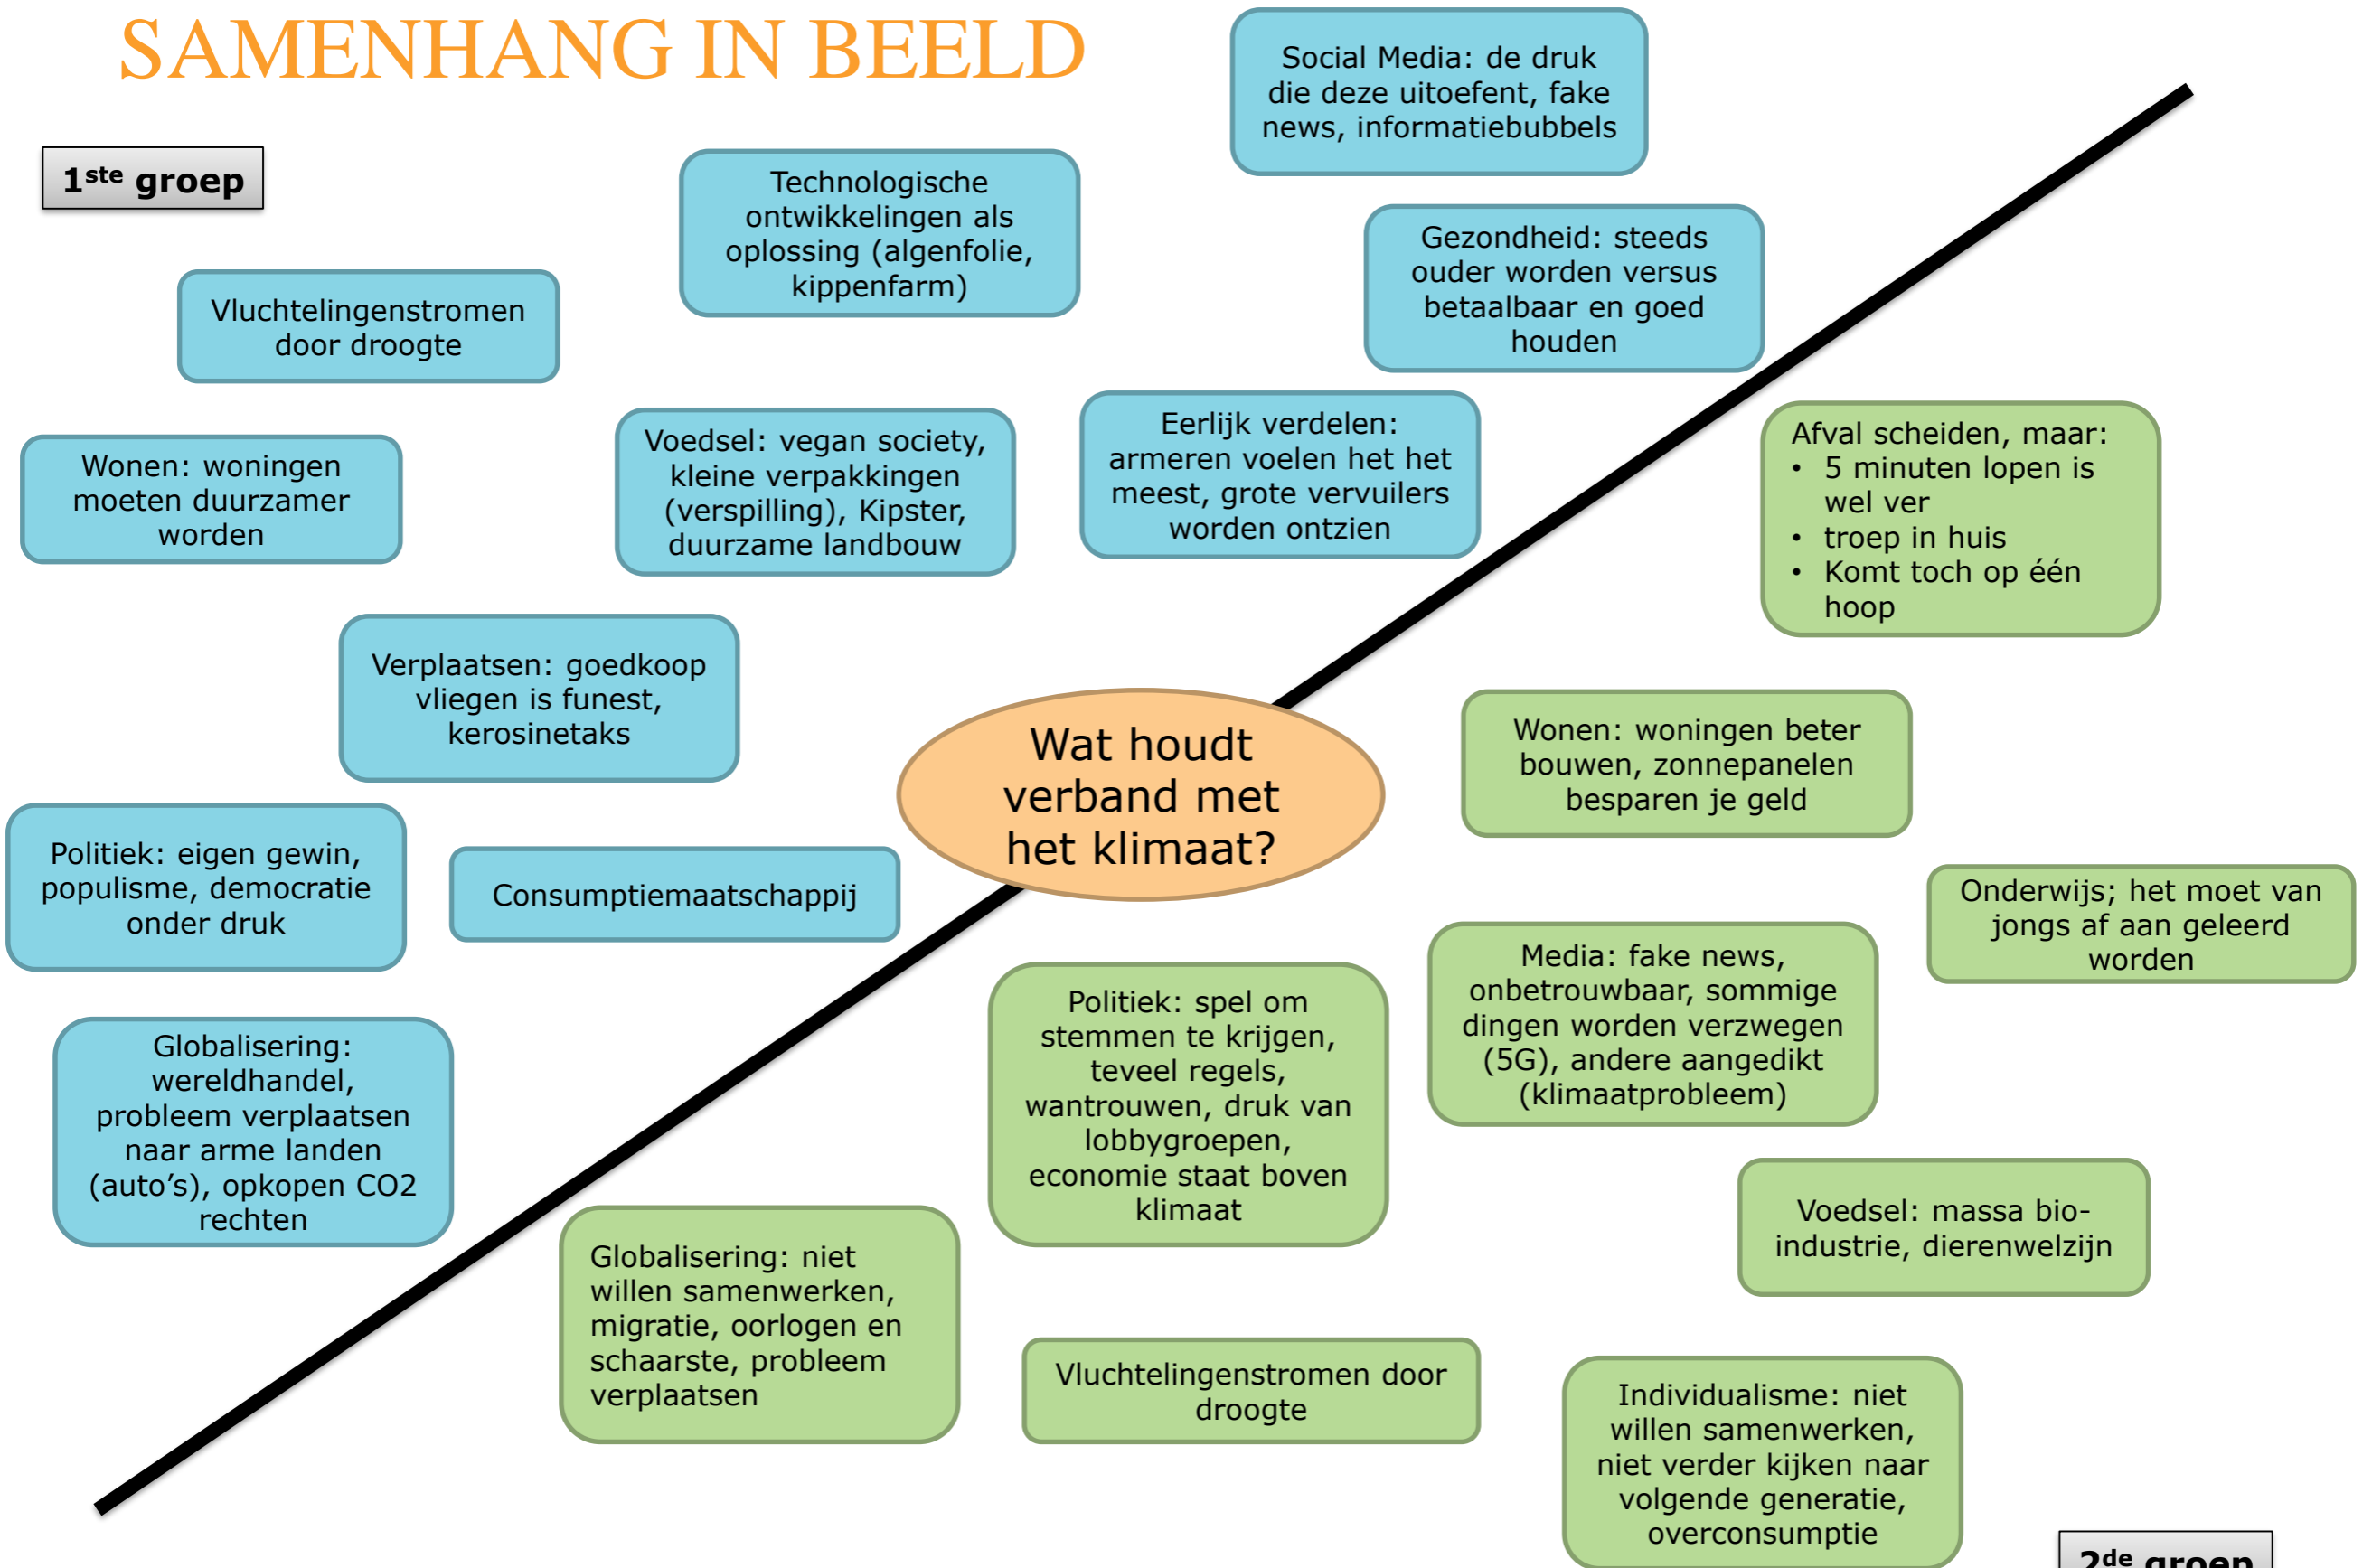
SAMENHANG IN BEELD

1ste groep

Technologische ontwikkelingen als oplossing (algenfolie, kippenfarm)

Social Media: de druk die deze uitoefent, fake news, informatiebubbels

Gezondheid: steeds ouder worden versus betaalbaar en goed houden

Vluchtelingenstromen door droogte

Wonen: woningen moeten duurzamer worden

Voedsel: vegan society, kleine verpakkingen (verspilling), Kipster, duurzame landbouw

Eerlijk verdelen: armeren voelen het het meest, grote vervuilers worden ontzien

Afval scheiden, maar:
• 5 minuten lopen is wel ver
• troep in huis
• Komt toch op één hoop

Verplaatsen: goedkoop vliegen is funest, kerosinetaks

Wat houdt verband met het klimaat?

Wonen: woningen beter bouwen, zonnepanelen besparen je geld

Politiek: eigen gewin, populisme, democratie onder druk

Consumptiemaatschappij

Onderwijs; het moet van jongs af aan geleerd worden

Media: fake news, onbetrouwbaar, sommige dingen worden verzwegen (5G), andere aangedikt (klimaatprobleem)

Politiek: spel om stemmen te krijgen, teveel regels, wantrouwen, druk van lobbygroepen, economie staat boven klimaat

Globalisering: wereldhandel, probleem verplaatsen naar arme landen (auto's), opkopen CO2 rechten

Voedsel: massa bio-industrie, dierenwelzijn

Globalisering: niet willen samenwerken, migratie, oorlogen en schaarste, probleem verplaatsen

Vluchtelingenstromen door droogte

Individualisme: niet willen samenwerken, niet verder kijken naar volgende generatie, overconsumptie

2de groep